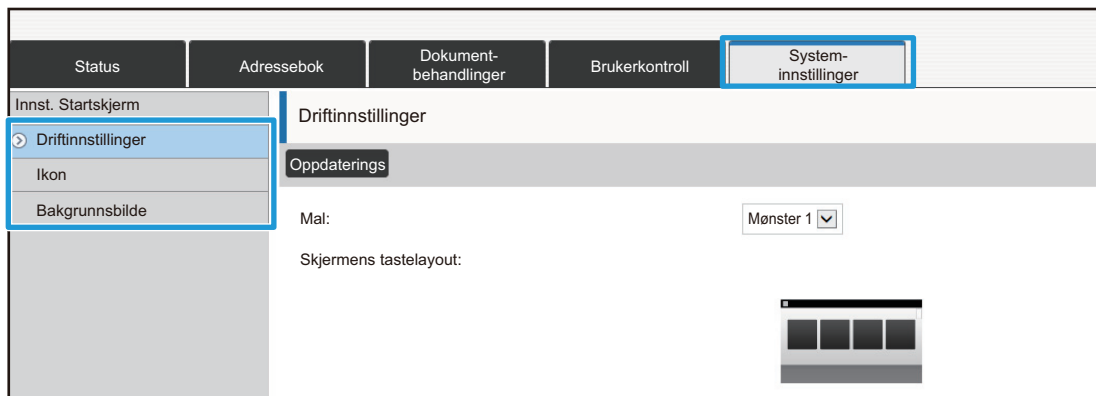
Status
Adressebok
Dokumentbehandlinger
Brukerkontroll
Systeminnstillinger

Innst. Startskjerm
Driftinnstillinger
Ikon
Bakgrunnsbilde

Driftinnstillinger

Oppdaterings

Mal:
Mønster 1

Skjermens tastelayout: